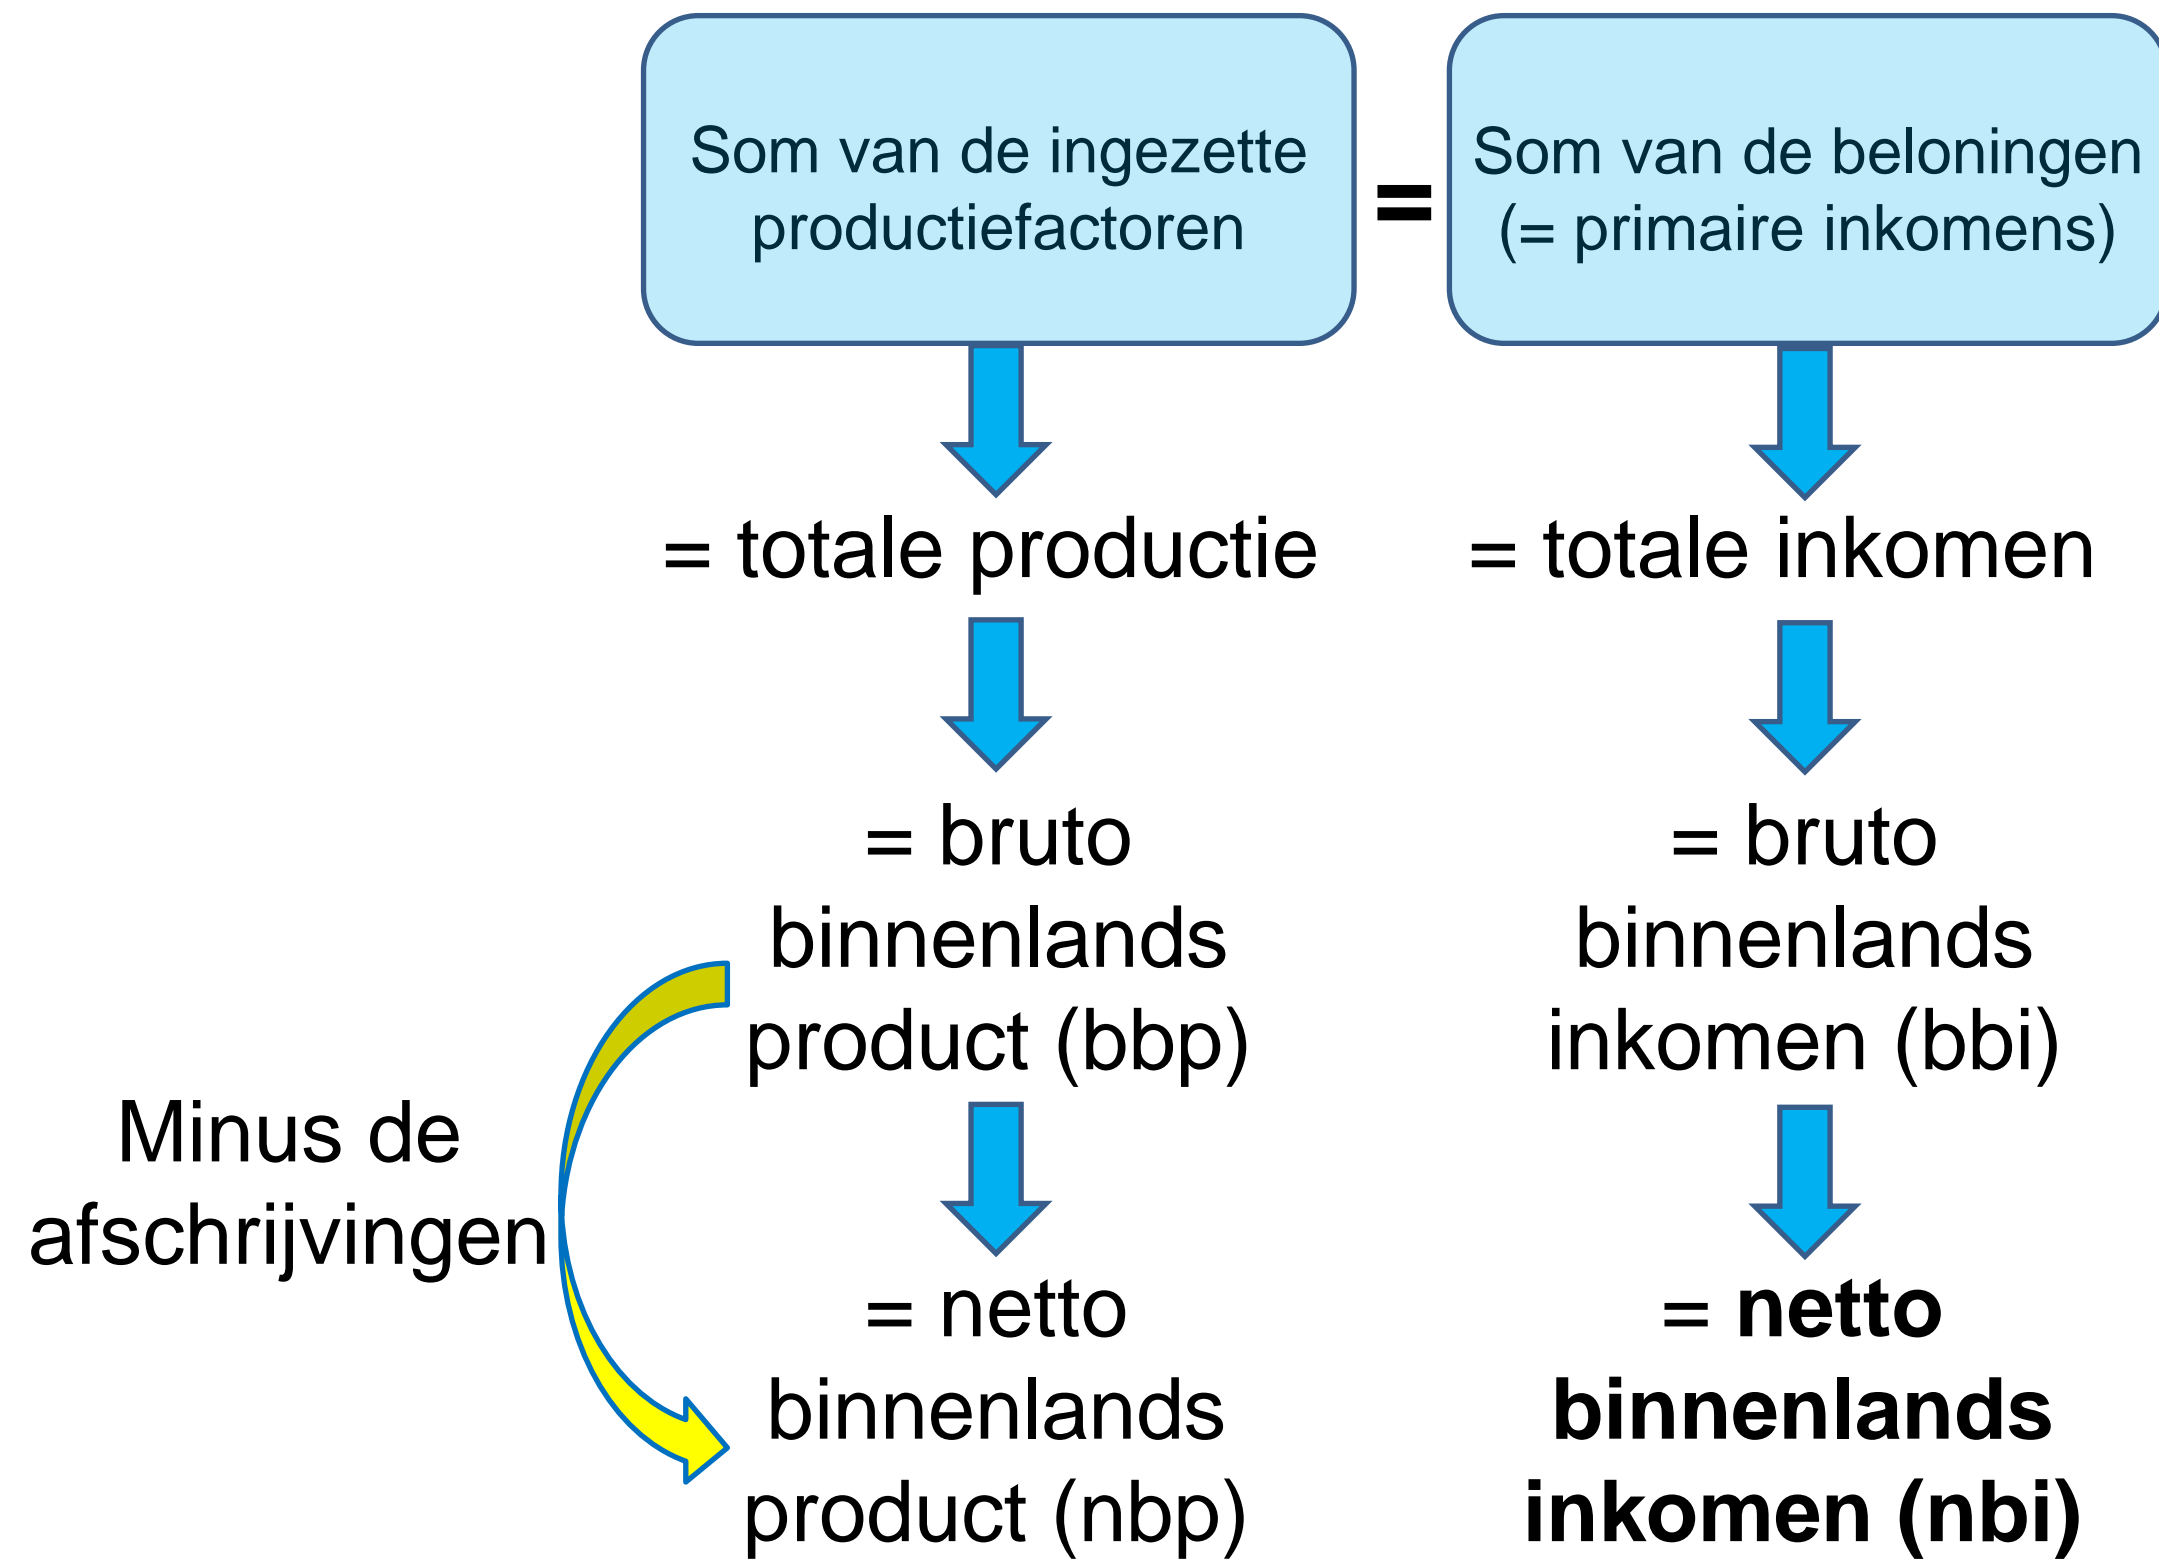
Som van de ingezette productiefactoren

=

Som van de beloningen (= primaire inkomens)

= totale productie

= totale inkomen

= bruto binnenlands product (bbp)

= bruto binnenlands inkomen (bbi)

Minus de afschrijvingen

= netto binnenlands product (nbp)

= **netto binnenlands inkomen (nbi)**